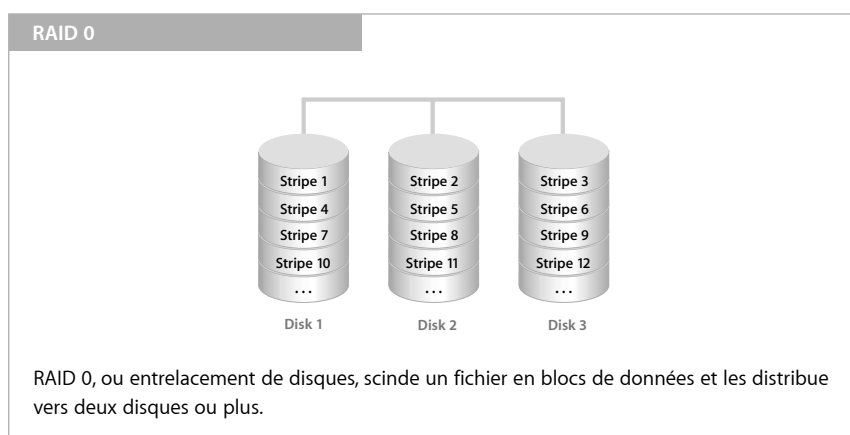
RAID 0

Stripe 1
Stripe 4
Stripe 7
Stripe 10
...
Disk 1

Stripe 2
Stripe 5
Stripe 8
Stripe 11
...
Disk 2

Stripe 3
Stripe 6
Stripe 9
Stripe 12
...
Disk 3

RAID 0, ou entrelacement de disques, scinde un fichier en blocs de données et les distribue vers deux disques ou plus.